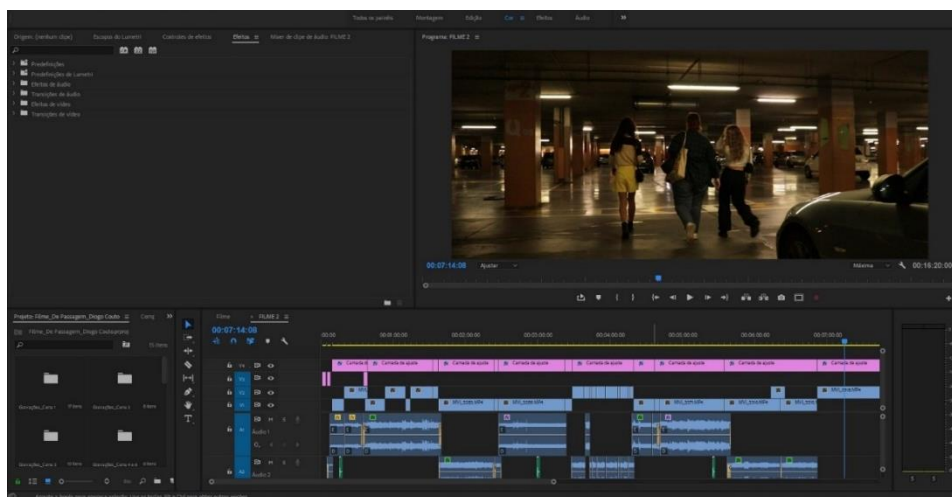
Todas as janelas Montagem Edição Cor Efeitos Áudio

Origem: (nenhum clipe) Escopos do Lumetri Controles de efeitos Efeitos ≡ Mixer de clipe de áudio: FILME 2

Predefinições
Predefinições do Lumetri
Efeitos de áudio
Transições de áudio
Efeitos de vídeo
Transições de vídeo

Programa: FILME 2 ≡

00:07:14:08 Ajustar Máximo 00:16:20:00

Projeto: Filme_De Passagem_Diogo Couto ≡
Filme_De Passagem_Diogo Couto.prproj

Filme × FILME 2 ≡
00:07:14:08

00:00 00:01:00:00 00:02:00:00 00:03:00:00 00:04:00:00 00:05:00:00 00:06:00:00 00:07:00:00

V3 V2 V1 A1 Áudio 1 A2 Áudio 2

Camada de ajuste